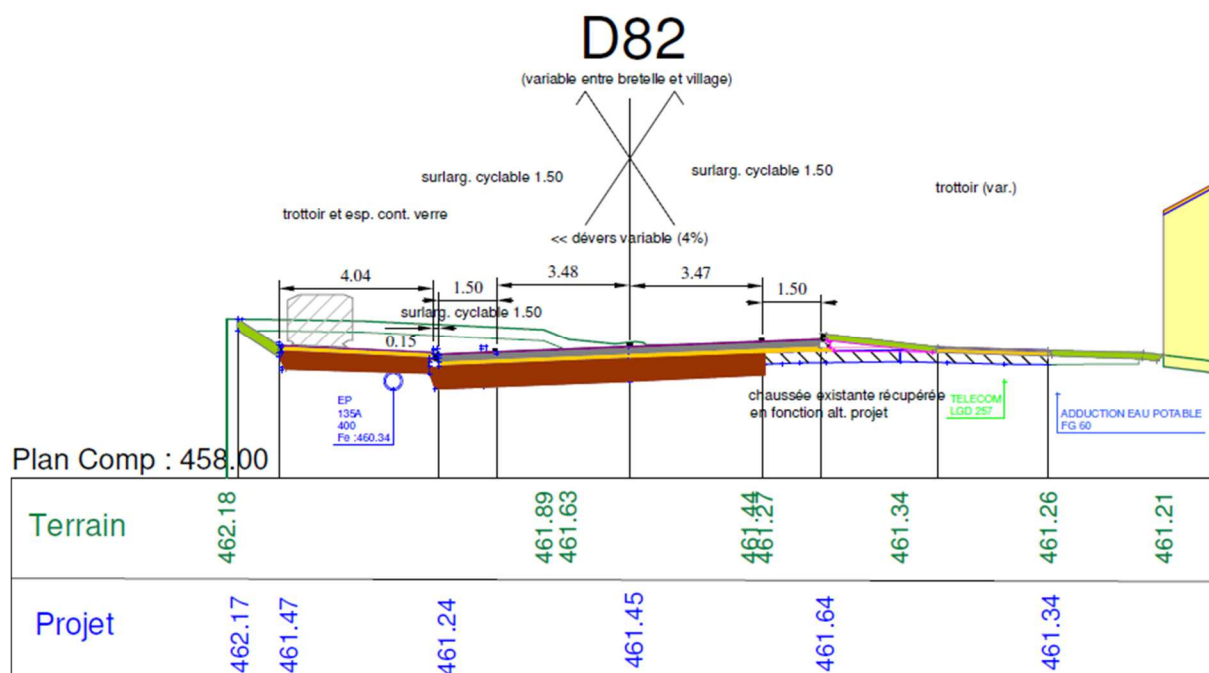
D82
(variable entre bretelle et village)

surlarg. cyclable 1.50

surlarg. cyclable 1.50

trottoir (var.)

trottoir et esp. cont. verre

<< dévers variable (4%)

4.04

1.50

3.48

3.47

1.50

surlarg. cyclable 1.50

0.15

EP
135A
400
Fe :460.34

chaussée existante récupérée en fonction alt. projet

TELECOM
LGD 257

ADDUCTION EAU POTABLE
FG 60

Plan Comp : 458.00

| Terrain | 462.18 | 461.89 | 461.63 | 461.44 | 461.27 | 461.34 | 461.26 | 461.21 |
|---|---|---|---|---|---|---|---|---|
| Projet | 462.17 | 461.47 | 461.24 | 461.45 | 461.64 | 461.34 | | |